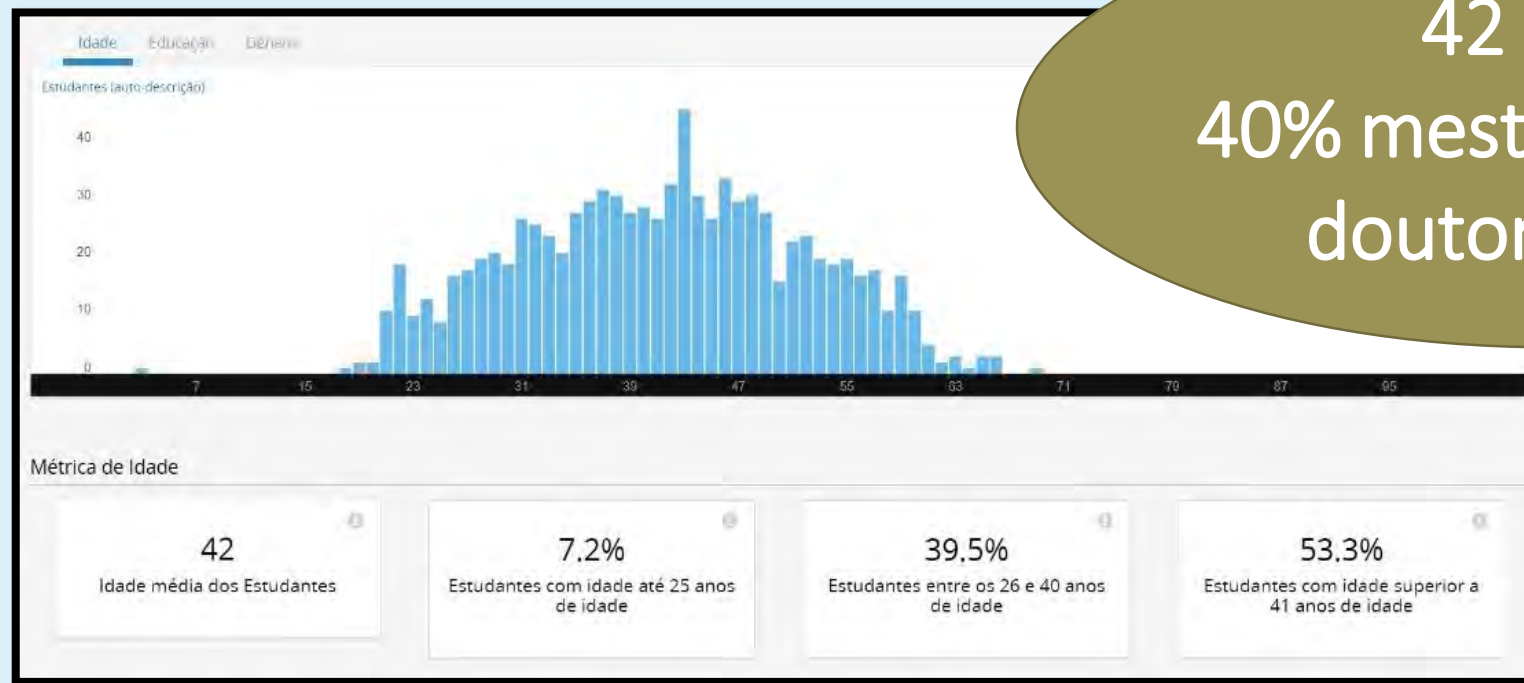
Idade Educação Gênero

Estudantes (auto-descrição)

40
30
20
10
0

7 15 23 31 39 47 55 63 71 79 87 95

42
40% mest
doutor

Métrica de Idade

42
Idade média dos Estudantes

7.2%
Estudantes com idade até 25 anos de idade

39.5%
Estudantes entre os 26 e 40 anos de idade

53.3%
Estudantes com idade superior a 41 anos de idade